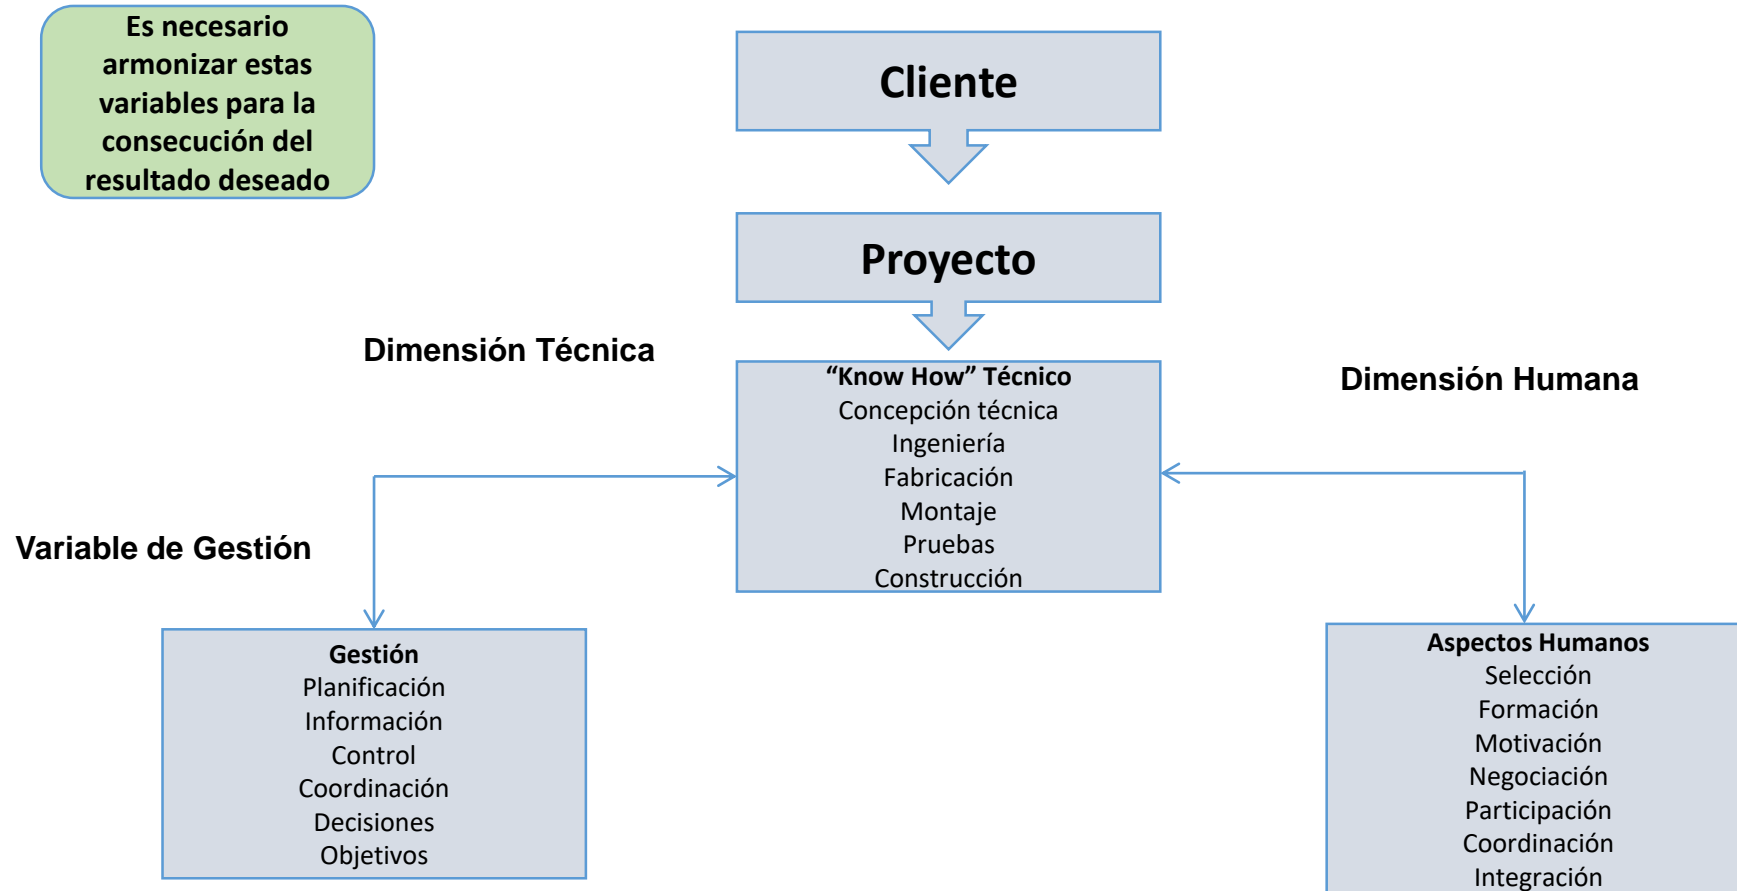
Es necesario armonizar estas variables para la consecución del resultado deseado

Cliente

Proyecto

Dimensión Técnica

“Know How” Técnico
Concepción técnica
Ingeniería
Fabricación
Montaje
Pruebas
Construcción

Dimensión Humana

Variable de Gestión

Gestión
Planificación
Información
Control
Coordinación
Decisiones
Objetivos

Aspectos Humanos
Selección
Formación
Motivación
Negociación
Participación
Coordinación
Integración